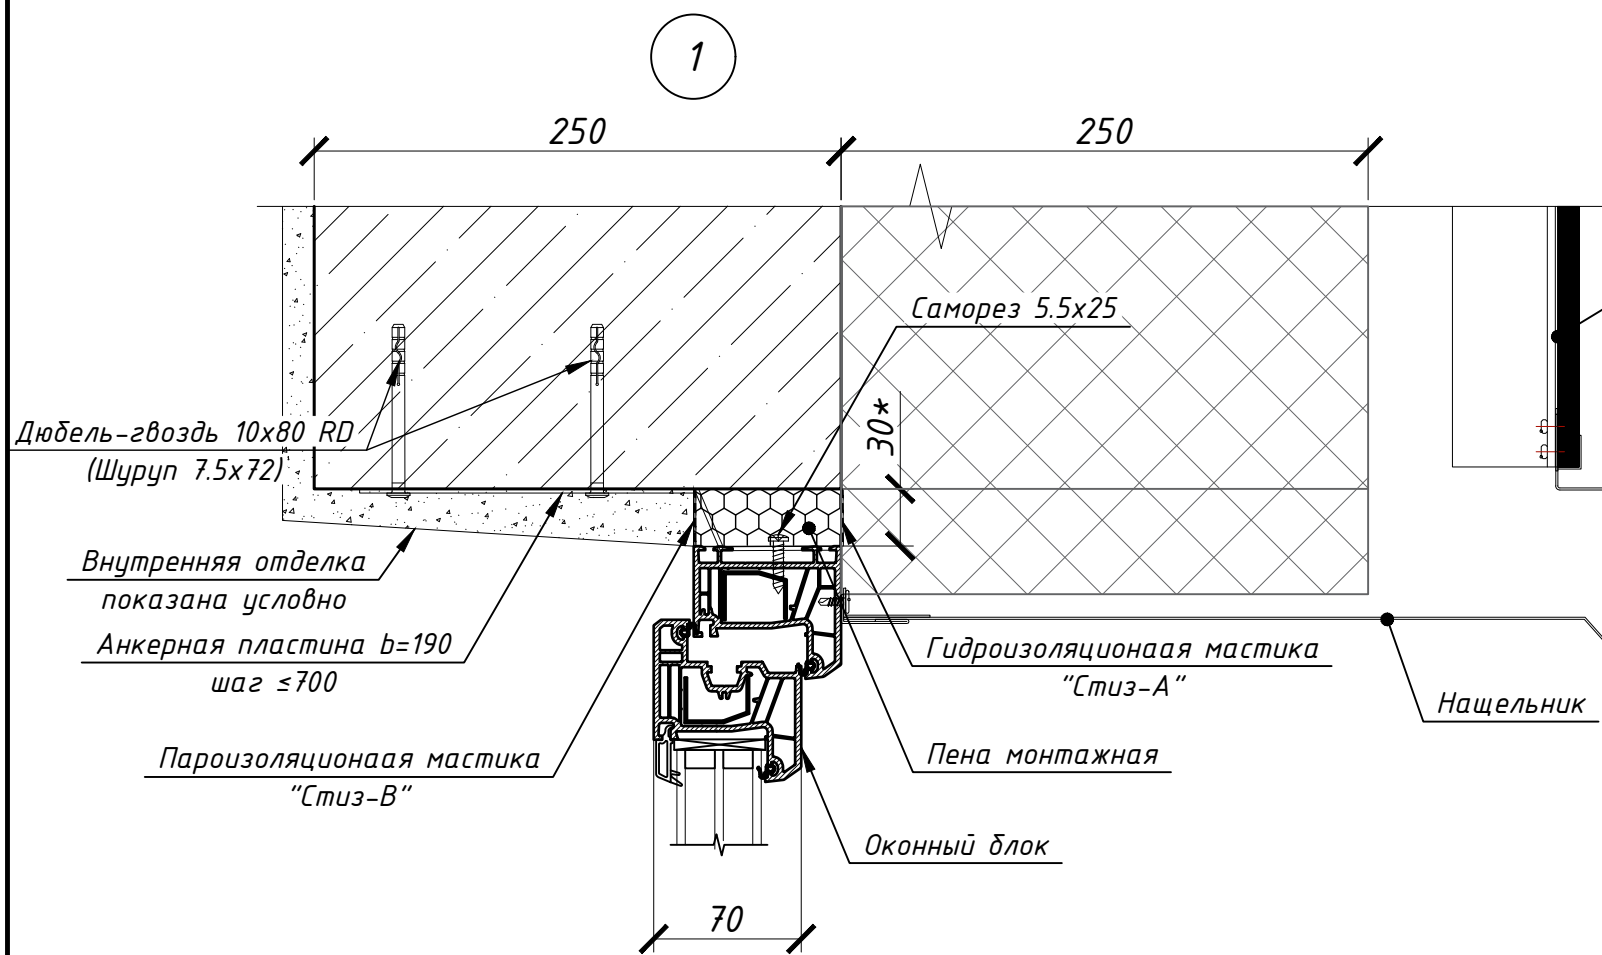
1

250

250

Саморез 5.5x25

30*

Дюбель-гвоздь 10x80 RD
(Шуруп 7.5x72)

Внутренняя отделка
показана условно

Анкерная пластина b=190
шаг ≤700

Гидроизоляционаая мастика
"Стиз-А"

Нащельник

Пароизоляционаая мастика
"Стиз-В"

Пена монтажная

Оконный блок

70